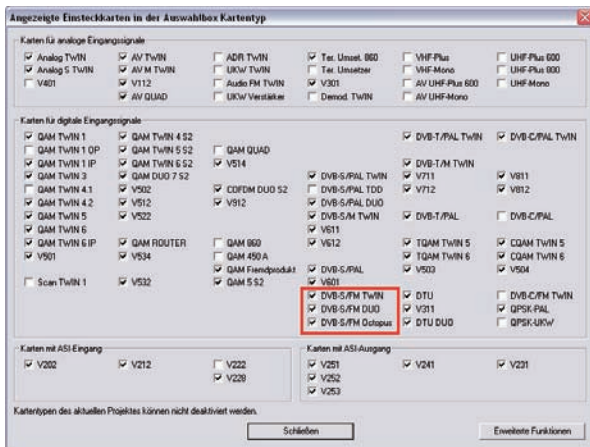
Angezeigte Einsteckkarten in der Auswahlbox Kartentyp

Karten für analoge Eingangssignale

Analog TWIN
Analog S TWIN
V401
AV TWIN
AV M TWIN
V112
AV QUAD
ADR TWIN
UKW TWIN
Audio FM TWIN
UKW Verstärker
Ter. Umset. 860
Ter. Umsetzer
V301
Demod. TWIN
VHF-Plus
VHF-Mono
AV UHF-Plus 600
AV UHF-Mono
UHF-Plus 600
UHF-Plus 800
UHF-Mono

Karten für digitale Eingangssignale

QAM TWIN 1
QAM TWIN 1 OP
QAM TWIN 1 IP
QAM TWIN 3
QAM TWIN 4.1
QAM TWIN 4.2
QAM TWIN 5
QAM TWIN 6
QAM TWIN 6 IP
V501
Scan TWIN 1
QAM TWIN 4 S2
QAM TWIN 5 S2
QAM TWIN 6 S2
QAM DUO 7 S2
V502
V512
V522
QAM ROUTER
V534
V532
QAM QUAD
V514
COFDM DUO S2
V912
QAM 860
QAM 450 A
QAM Fremdprodukt
QAM 5 S2
DVB-S/PAL TWIN
DVB-S/PAL TDD
DVB-S/PAL DUO
DVB-S/M TWIN
V611
V612
DVB-S/PAL
V601
DVB-S/FM TWIN
DVB-S/FM DUO
DVB-S/FM Octopus
DVB-T/PAL TWIN
DVB-T/M TWIN
V711
V712
DVB-T/PAL
TQAM TWIN 5
TQAM TWIN 6
V503
DTU
V311
DTU DUO
DVB-C/PAL TWIN
V811
V812
DVB-C/PAL
CQAM TWIN 5
CQAM TWIN 6
V504
DVB-C/FM TWIN
QPSK-PAL
QPSK-UKW

Karten mit ASI-Eingang
V202
V212
V222
V229

Karten mit ASI-Ausgang
V251
V252
V253
V241
V231

Kartentypen des aktuellen Projektes können nicht deaktiviert werden.

Schließen
Erweiterte Funktionen